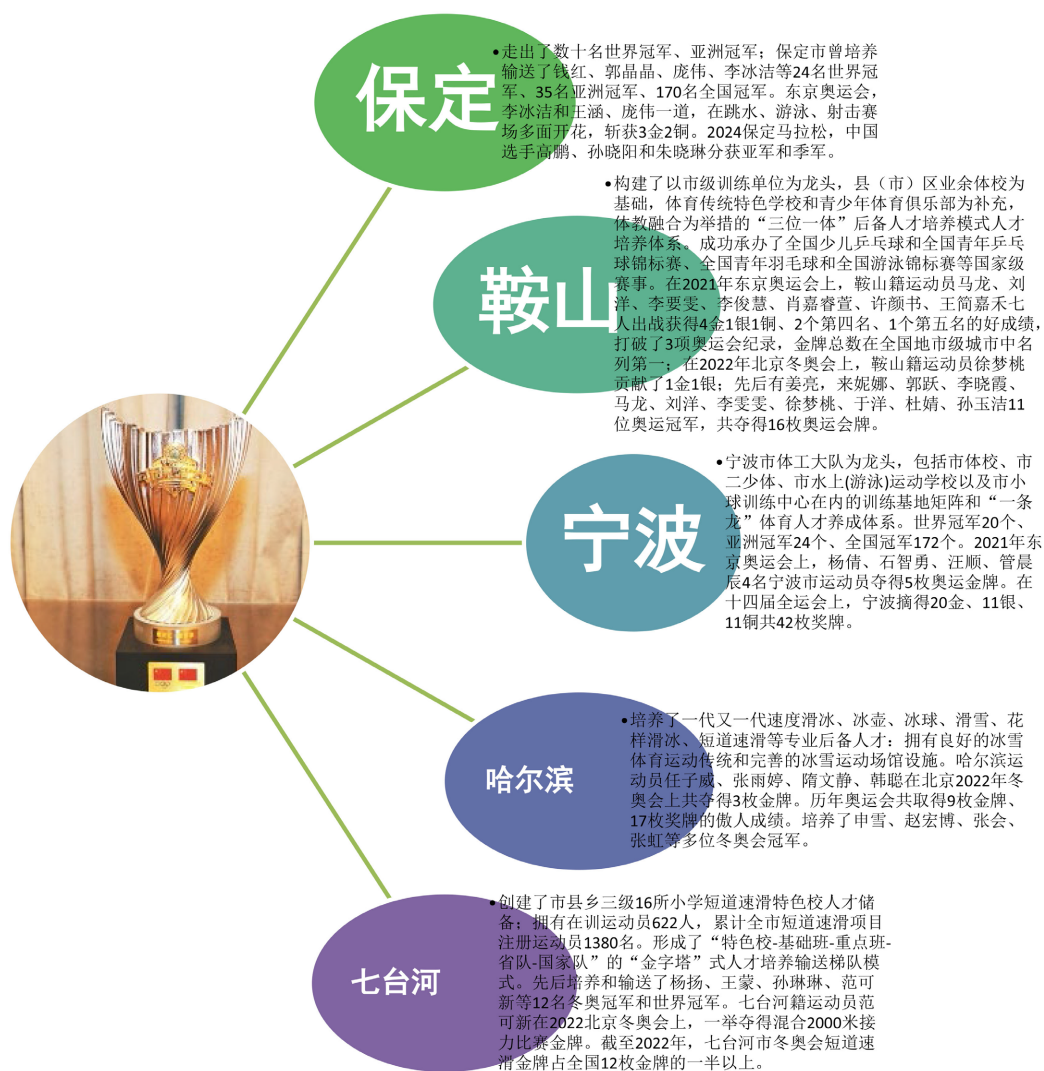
保定

•走出了数十名世界冠军、亚洲冠军；保定市曾培养输送了钱红、郭晶晶、庞伟、李冰洁等24名世界冠军、35名亚洲冠军、170名全国冠军。东京奥运会，李冰洁和王涵、庞伟一道，在跳水、游泳、射击赛场多面开花，斩获3金2铜。2024保定马拉松，中国选手高鹏、孙晓阳和朱晓琳分获亚军和季军。

鞍山

•构建了以市级训练单位为龙头，县（市）区业余体校为基础，体育传统特色学校和青少年体育俱乐部为补充，体教融合为举措的“三位一体”后备人才培养模式人才培养体系。成功承办了全国少儿乒乓球和全国青年乒乓球锦标赛、全国青年羽毛球和全国游泳锦标赛等国家级赛事。在2021年东京奥运会上，鞍山籍运动员马龙、刘洋、李雯雯、李俊慧、肖嘉睿萱、许颜书、王简嘉禾七人出战获得4金1银1铜、2个第四名、1个第五名的好成绩，打破了3项奥运会纪录，金牌总数在全国地市级城市中名列第一；在2022年北京冬奥会上，鞍山籍运动员徐梦桃贡献了1金1银；先后有姜亮，来妮娜、郭跃、李晓霞、马龙、刘洋、李雯雯、徐梦桃、于洋、杜婧、孙玉洁11位奥运冠军，共夺得16枚奥运会奖牌。

宁波

•宁波市体工大队为龙头，包括市体校、市二少体、市水上(游泳)运动学校以及市小球训练中心在内的训练基地矩阵和“一条龙”体育人才养成体系。世界冠军20个、亚洲冠军24个、全国冠军172个。2021年东京奥运会上，杨倩、石智勇、汪顺、管晨辰4名宁波市运动员夺得5枚奥运金牌。在十四届全运会上，宁波摘得20金、11银、11铜共42枚奖牌。

哈尔滨

•培养了一代又一代速度滑冰、冰壶、冰球、滑雪、花样滑冰、短道速滑等专业后备人才；拥有良好的冰雪体育运动传统和完善的冰雪运动场馆设施。哈尔滨运动员任子威、张雨婷、隋文静、韩聪在北京2022年冬奥会上共夺得3枚金牌。历年奥运会共取得9枚金牌、17枚奖牌的傲人成绩。培养了申雪、赵宏博、张会、张虹等多位冬奥会冠军。

七台河

•创建了市县乡三级16所小学短道速滑特色校人才储备；拥有在训运动员622人，累计全市短道速滑项目注册运动员1380名。形成了“特色校-基础班-重点班-省队-国家队”的“金字塔”式人才培养输送梯队模式。先后培养和输送了杨扬、王濛、孙琳琳、范可新等12名冬奥冠军和世界冠军。七台河籍运动员范可新在2022北京冬奥会上，一举夺得混合2000米接力比赛金牌。截至2022年，七台河市冬奥会短道速滑金牌占全国12枚金牌的一半以上。